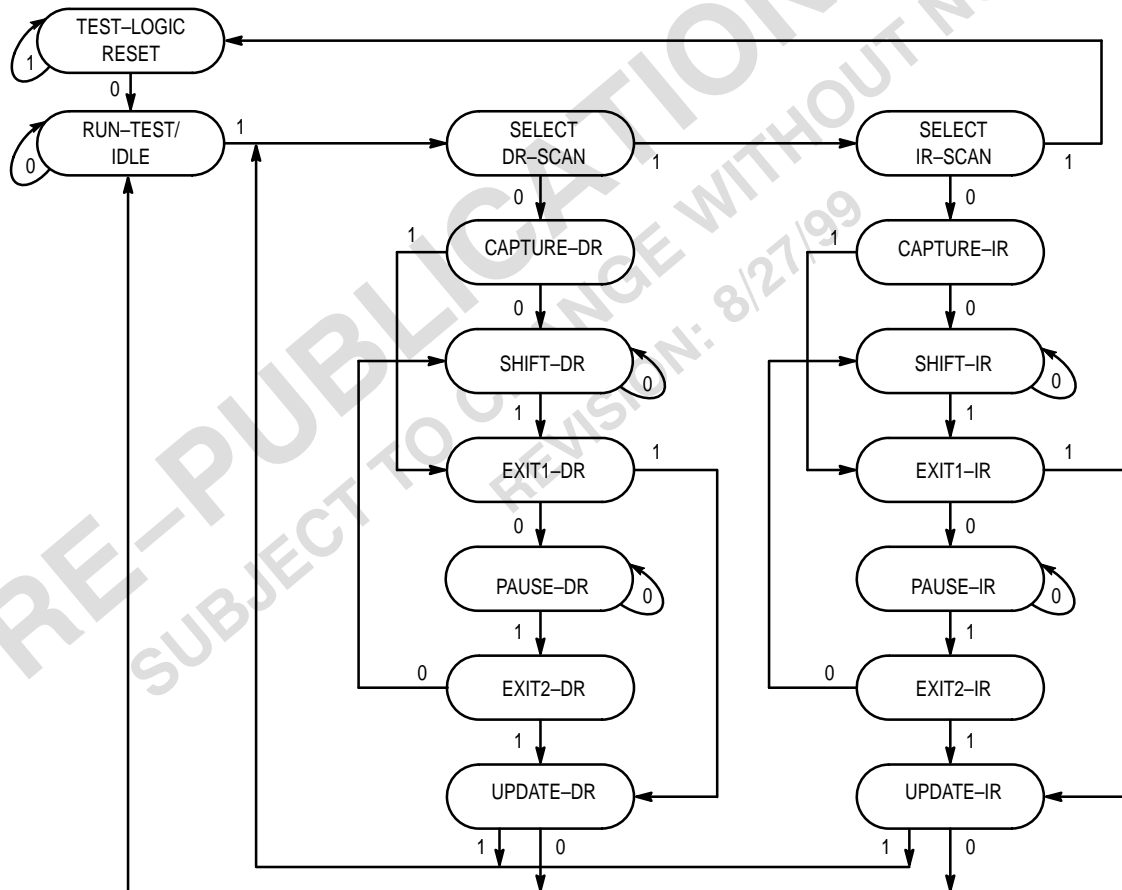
TEST–LOGIC RESET

1

0

RUN–TEST/ IDLE

0

1

SELECT DR–SCAN

1

SELECT IR–SCAN

1

0

0

1

CAPTURE–DR

1

CAPTURE–IR

0

0

SHIFT–DR

0

SHIFT–IR

0

1

1

EXIT1–DR

1

EXIT1–IR

1

0

0

PAUSE–DR

0

PAUSE–IR

0

1

1

0

EXIT2–DR

0

EXIT2–IR

1

1

UPDATE–DR

UPDATE–IR

1

0

1

0

RE–PUBLICATION

SUBJECT TO CHANGE WITHOUT NOTICE

REVISION: 8/27/99